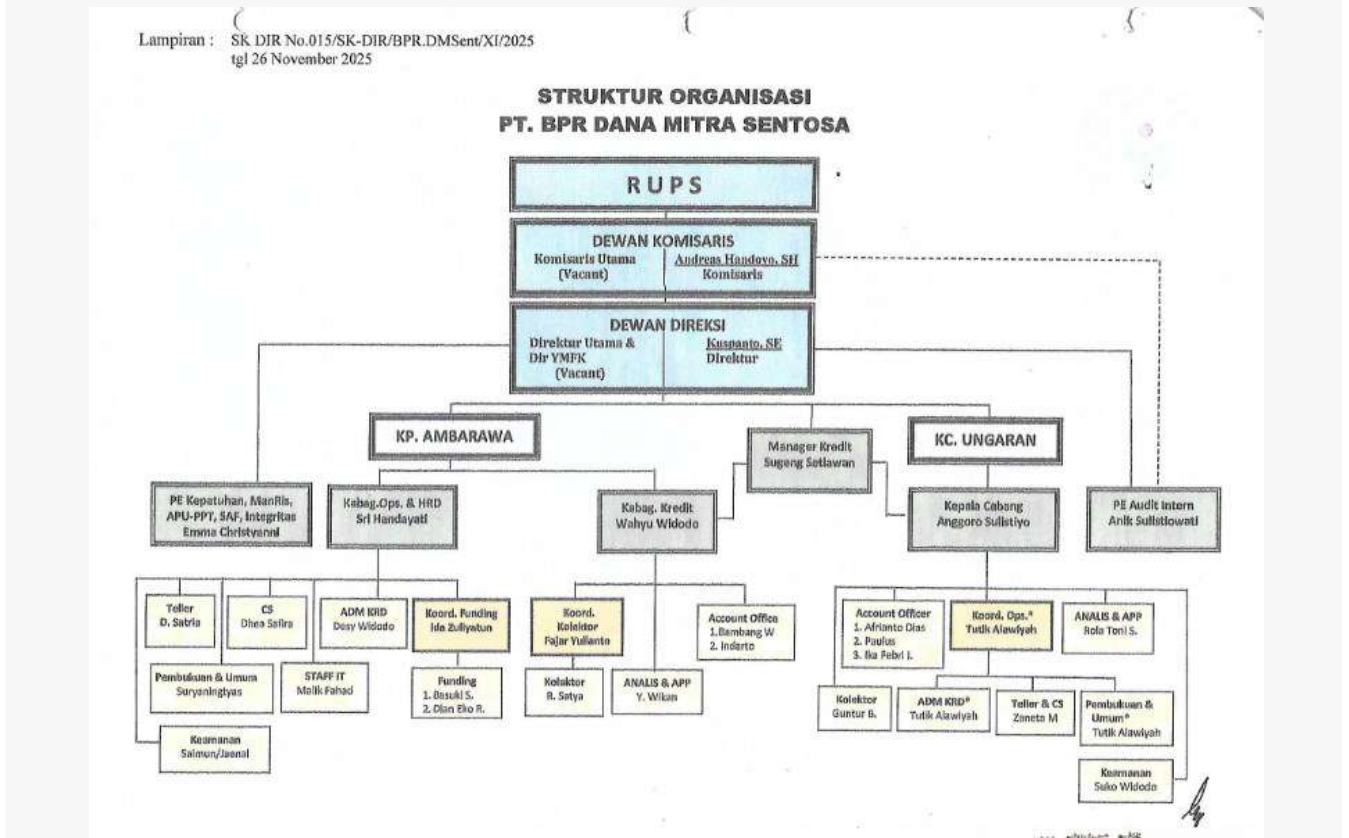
Lampiran : SK DIR No.015/SK-DIR/BPR.DMSent/XI/2025
tgl 26 November 2025

STRUKTUR ORGANISASI
PT. BPR DANA MITRA SENTOSA

RUPS

DEWAN KOMISARIS
Komisaris Utama (Vacant)
Andreas Handoyo, SH
Komisaris

DEWAN DIREKSI
Direktur Utama & Dir YMFK (Vacant)
Kuspanto, SE
Direktur

KP. AMBARAWA

Manager Kredit
Sugeng Setiawan

KC. UNGARAN

PE Kepatuhan, ManRis, APU-PPT, SAF, Integritas
Emma Christyanni

Kabag.Ops. & HRD
Sri Handayati

Kabag. Kredit
Wahyu Widodo

Kepala Cabang
Anggoro Sulistiyo

PE Audit Intern
Anik Sulistiowati

Teller
D. Satria

CS
Dhea Safira

ADM KRD
Desy Widodo

Koord. Funding
Ida Zuliyatun

Koord. Kolektor
Fajar Yulianto

Account Office
1.Bambang W
2. Indarto

Account Officer
1. Afrianto Dias
2. Paulus
3. Ika Febri I.

Koord. Ops.*
Tutik Alawiyah

ANALIS & APP
Rola Toni S.

Pembukuan & Umum
Suryaningtyas

STAFF IT
Malik Fahad

Funding
1. Basuki S.
2. Dian Eko R.

Kolektor
R. Satya

ANALIS & APP
Y. Wikan

Kolektor
Guntur B.

ADM KRD*
Tutik Alawiyah

Teller & CS
Zaneta M

Pembukuan & Umum*
Tutik Alawiyah

Keamanan
Salmun/Jaenal

Keamanan
Suko Widodo